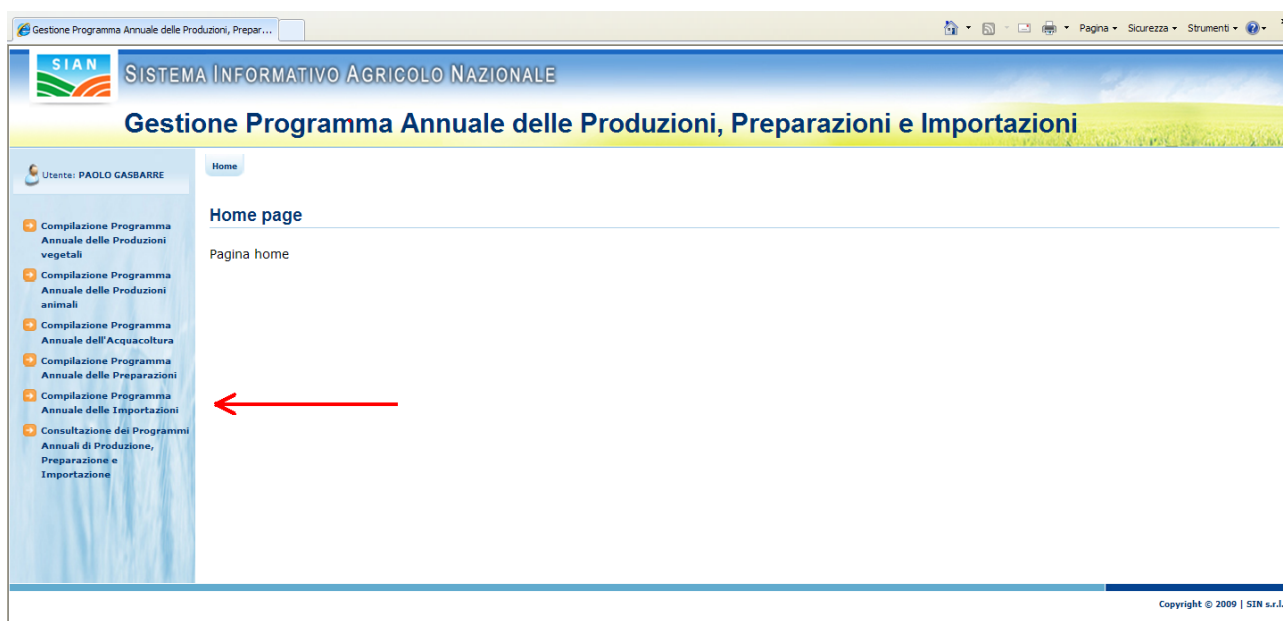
Gestione Programma Annuale delle Produzioni, Prepar...

Pagina ▾ Sicurezza ▾ Strumenti ▾

SIAN

SISTEMA INFORMATIVO AGRICOLO NAZIONALE

Gestione Programma Annuale delle Produzioni, Preparazioni e Importazioni

Utente: PAOLO GASBARRE

Home

Home page

Pagina home

Compilazione Programma Annuale delle Produzioni vegetali

Compilazione Programma Annuale delle Produzioni animali

Compilazione Programma Annuale dell'Acquacoltura

Compilazione Programma Annuale delle Preparazioni

Compilazione Programma Annuale delle Importazioni

Consultazione dei Programmi Annuali di Produzione, Preparazione e Importazione

Copyright © 2009 | SIN s.r.l.